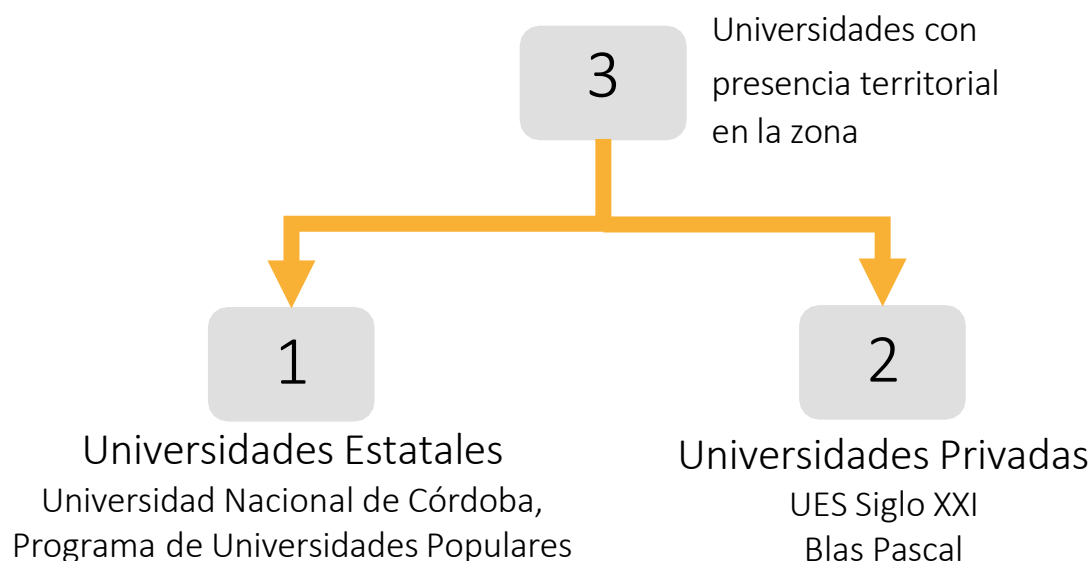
3

Universidades con presencia territorial en la zona

1

Universidades Estatales
Universidad Nacional de Córdoba,
Programa de Universidades Populares

2

Universidades Privadas
UES Siglo XXI
Blas Pascal